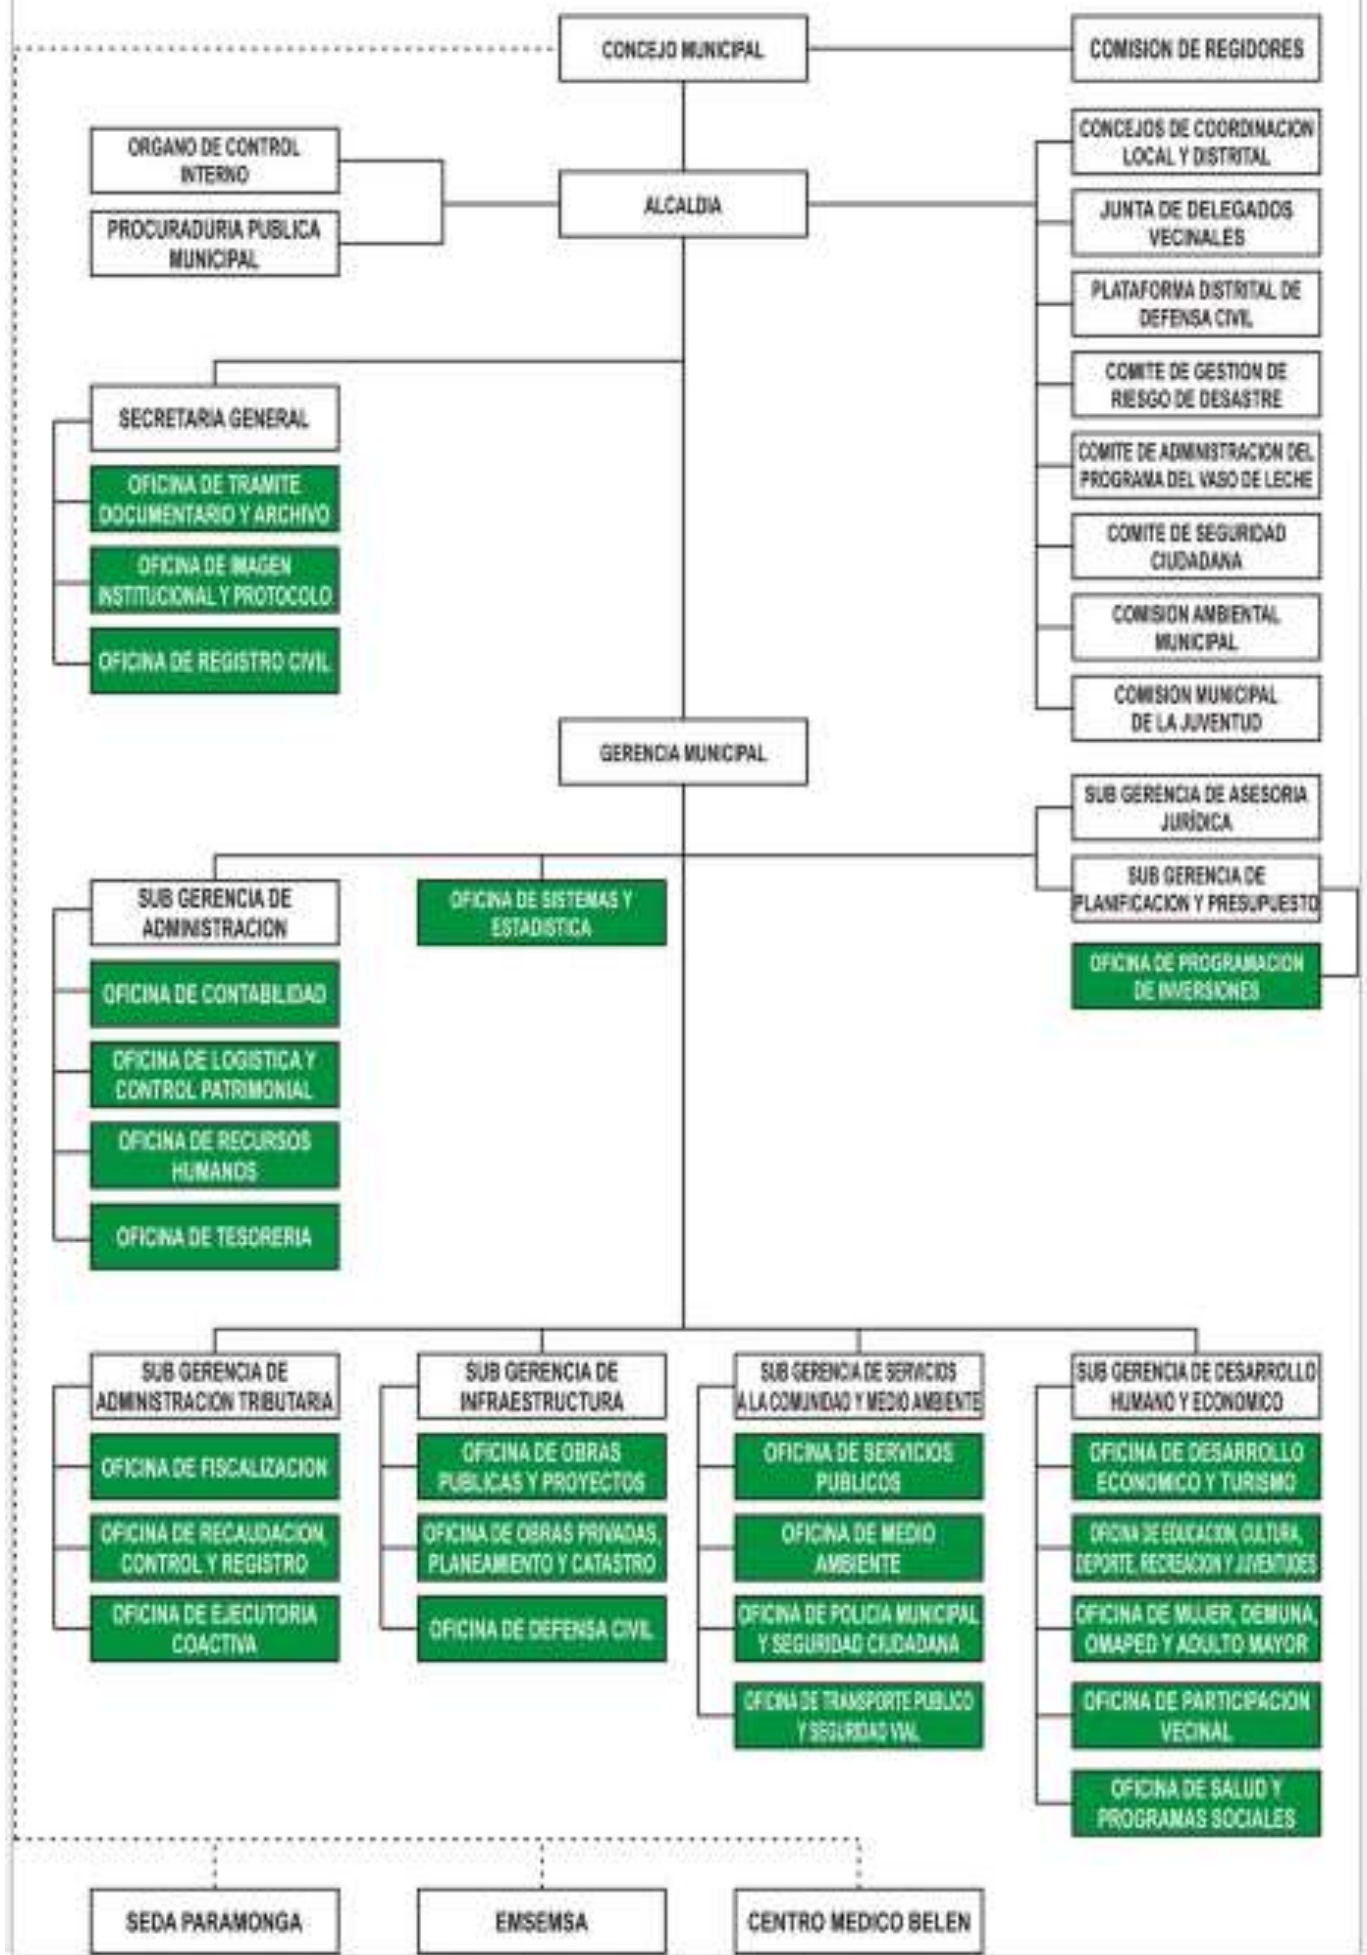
CONCEJO MUNICIPAL

COMISION DE REGIDORES

ORGANO DE CONTROL INTERNO

PROCURADURIA PUBLICA MUNICIPAL

ALCALDIA

CONCEJOS DE COORDINACION LOCAL Y DISTRITAL

JUNTA DE DELEGADOS VECINALES

PLATAFORMA DISTRITAL DE DEFENSA CIVIL

COMITE DE GESTION DE RIESGO DE DESASTRE

COMITE DE ADMINISTRACION DEL PROGRAMA DEL VASO DE LECHE

COMITE DE SEGURIDAD CIUDADANA

COMISION AMBIENTAL MUNICIPAL

COMISION MUNICIPAL DE LA JUVENTUD

SECRETARIA GENERAL

OFICINA DE TRAMITE DOCUMENTARIO Y ARCHIVO

OFICINA DE IMAGEN INSTITUCIONAL Y PROTOCOLO

OFICINA DE REGISTRO CIVIL

GERENCIA MUNICIPAL

SUB GERENCIA DE ASESORIA JURÍDICA

SUB GERENCIA DE PLANIFICACION Y PRESUPUESTO

OFICINA DE PROGRAMACION DE INVERSIONES

SUB GERENCIA DE ADMINISTRACION

OFICINA DE SISTEMAS Y ESTADISTICA

OFICINA DE CONTABILIDAD

OFICINA DE LOGISTICA Y CONTROL PATRIMONIAL

OFICINA DE RECURSOS HUMANOS

OFICINA DE TESORERIA

SUB GERENCIA DE ADMINISTRACION TRIBUTARIA

OFICINA DE FISCALIZACION

OFICINA DE RECAUDACION, CONTROL Y REGISTRO

OFICINA DE EJECUTORIA COACTIVA

SUB GERENCIA DE INFRAESTRUCTURA

OFICINA DE OBRAS PUBLICAS Y PROYECTOS

OFICINA DE OBRAS PRIVADAS, PLANEAMIENTO Y CATASTRO

OFICINA DE DEFENSA CIVIL

SUB GERENCIA DE SERVICIOS A LA COMUNIDAD Y MEDIO AMBIENTE

OFICINA DE SERVICIOS PUBLICOS

OFICINA DE MEDIO AMBIENTE

OFICINA DE POLICIA MUNICIPAL Y SEGURIDAD CIUDADANA

OFICINA DE TRANSPORTE PUBLICO Y SEGURIDAD VIAL

SUB GERENCIA DE DESARROLLO HUMANO Y ECONOMICO

OFICINA DE DESARROLLO ECONOMICO Y TURISMO

OFICINA DE EDUCACION, CULTURA, DEPORTE, RECREACION Y JUVENTUDES

OFICINA DE MUJER, DEMUNA, OMAPED Y ADULTO MAYOR

OFICINA DE PARTICIPACION VECINAL

OFICINA DE SALUD Y PROGRAMAS SOCIALES

SEDA PARAMONGA

EMSEMSA

CENTRO MEDICO BELEN